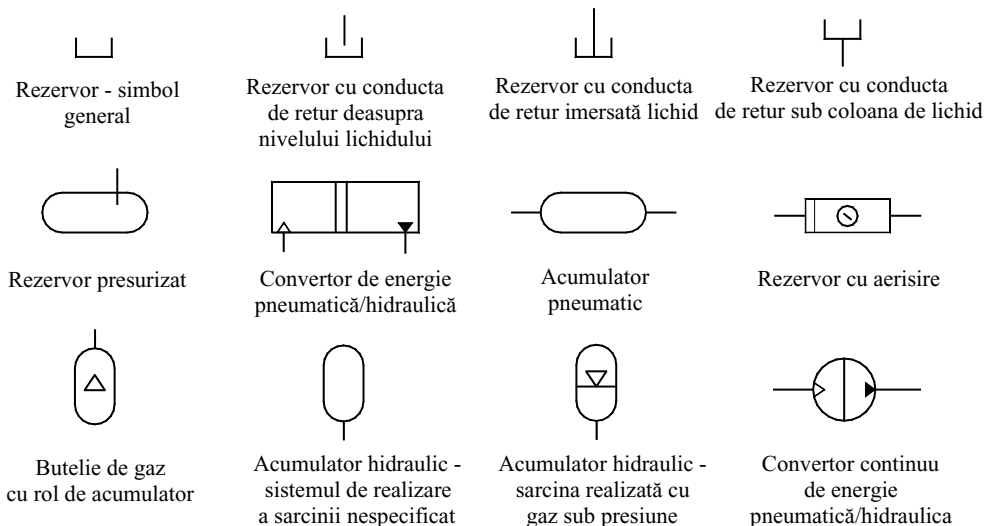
Rezervor - simbol general

Rezervor cu conducta de retur deasupra nivelului lichidului

Rezervor cu conducta de retur imersată lichid

Rezervor cu conducta de retur sub coloana de lichid

Rezervor presurizat

Convertor de energie pneumatică/hidraulică

Acumulator pneumatic

Rezervor cu aerisire

Butelie de gaz cu rol de acumulator

Acumulator hidraulic - sistemul de realizare a sarcinii nespecificat

Acumulator hidraulic - sarcina realizată cu gaz sub presiune

Convertor continuu de energie pneumatică/hidraulica